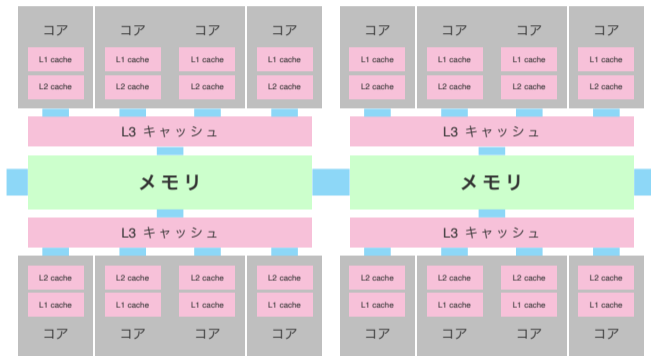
コア コア コア コア コア コア コア コア

L1 cache L1 cache L1 cache L1 cache L1 cache L1 cache L1 cache L1 cache

L2 cache L2 cache L2 cache L2 cache L2 cache L2 cache L2 cache L2 cache

L3 キャッシュ L3 キャッシュ

メモリ メモリ

L3 キャッシュ L3 キャッシュ

L2 cache L2 cache L2 cache L2 cache L2 cache L2 cache L2 cache L2 cache

L1 cache L1 cache L1 cache L1 cache L1 cache L1 cache L1 cache L1 cache

コア コア コア コア コア コア コア コア